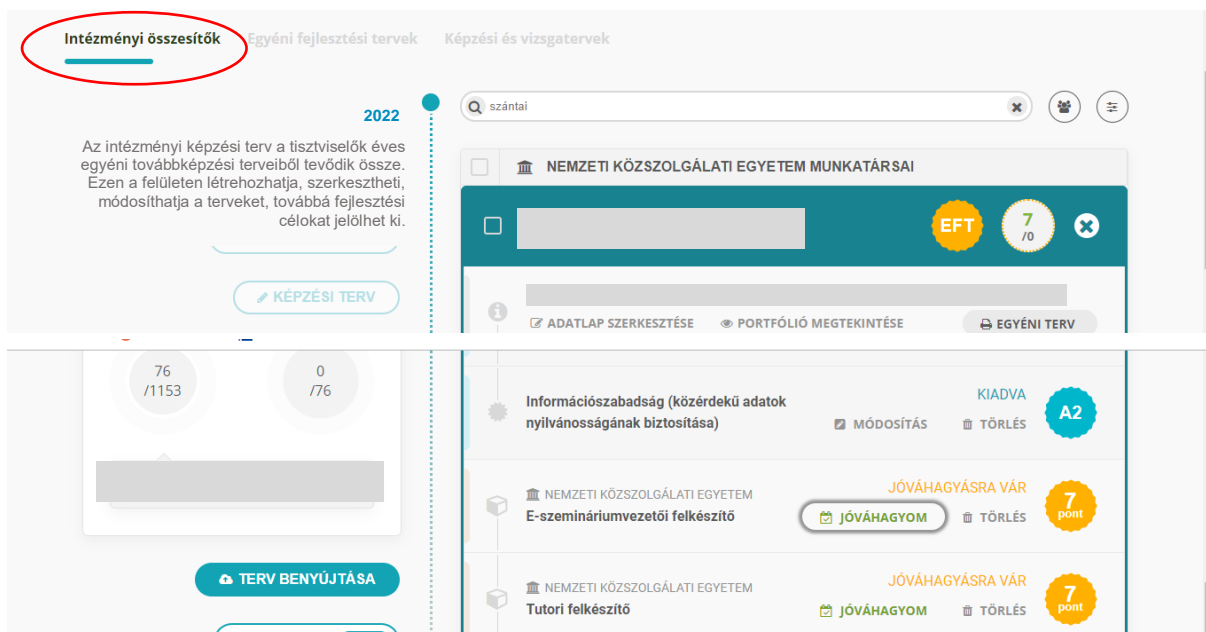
Intézményi összesítők Egyéni fejlesztési tervek Képzési és vizsgatervek

2022

Az intézményi képzési terv a tisztviselők éves egyéni továbbképzési terveiből tevődik össze. Ezen a felületen létrehozhatja, szerkesztheti, módosíthatja a terveket, továbbá fejlesztési célokat jelölhet ki.

KÉPZÉSI TERV

szántai

NEMZETI KÖZSZOLGÁLATI EGYETEM MUNKATÁRSAI

EFT

7
/0

ADATLAP SZERKESZTÉSE PORTFÓLIÓ MEGTEKINTÉSE EGYÉNI TERV

76
/1153

0
/76

Információszabadság (közérdekű adatok nyilvánosságának biztosítása)

KIADVA

MÓDOSÍTÁS TÖRLÉS

A2

NEMZETI KÖZSZOLGÁLATI EGYETEM
E-szemináriumvezetői felkészítő

JÓVÁHAGYÁSRA VÁR

JÓVÁHAGYOM TÖRLÉS

7
pont

TERV BENYÚJTÁSA

NEMZETI KÖZSZOLGÁLATI EGYETEM
Tutori felkészítő

JÓVÁHAGYÁSRA VÁR

JÓVÁHAGYOM TÖRLÉS

7
pont